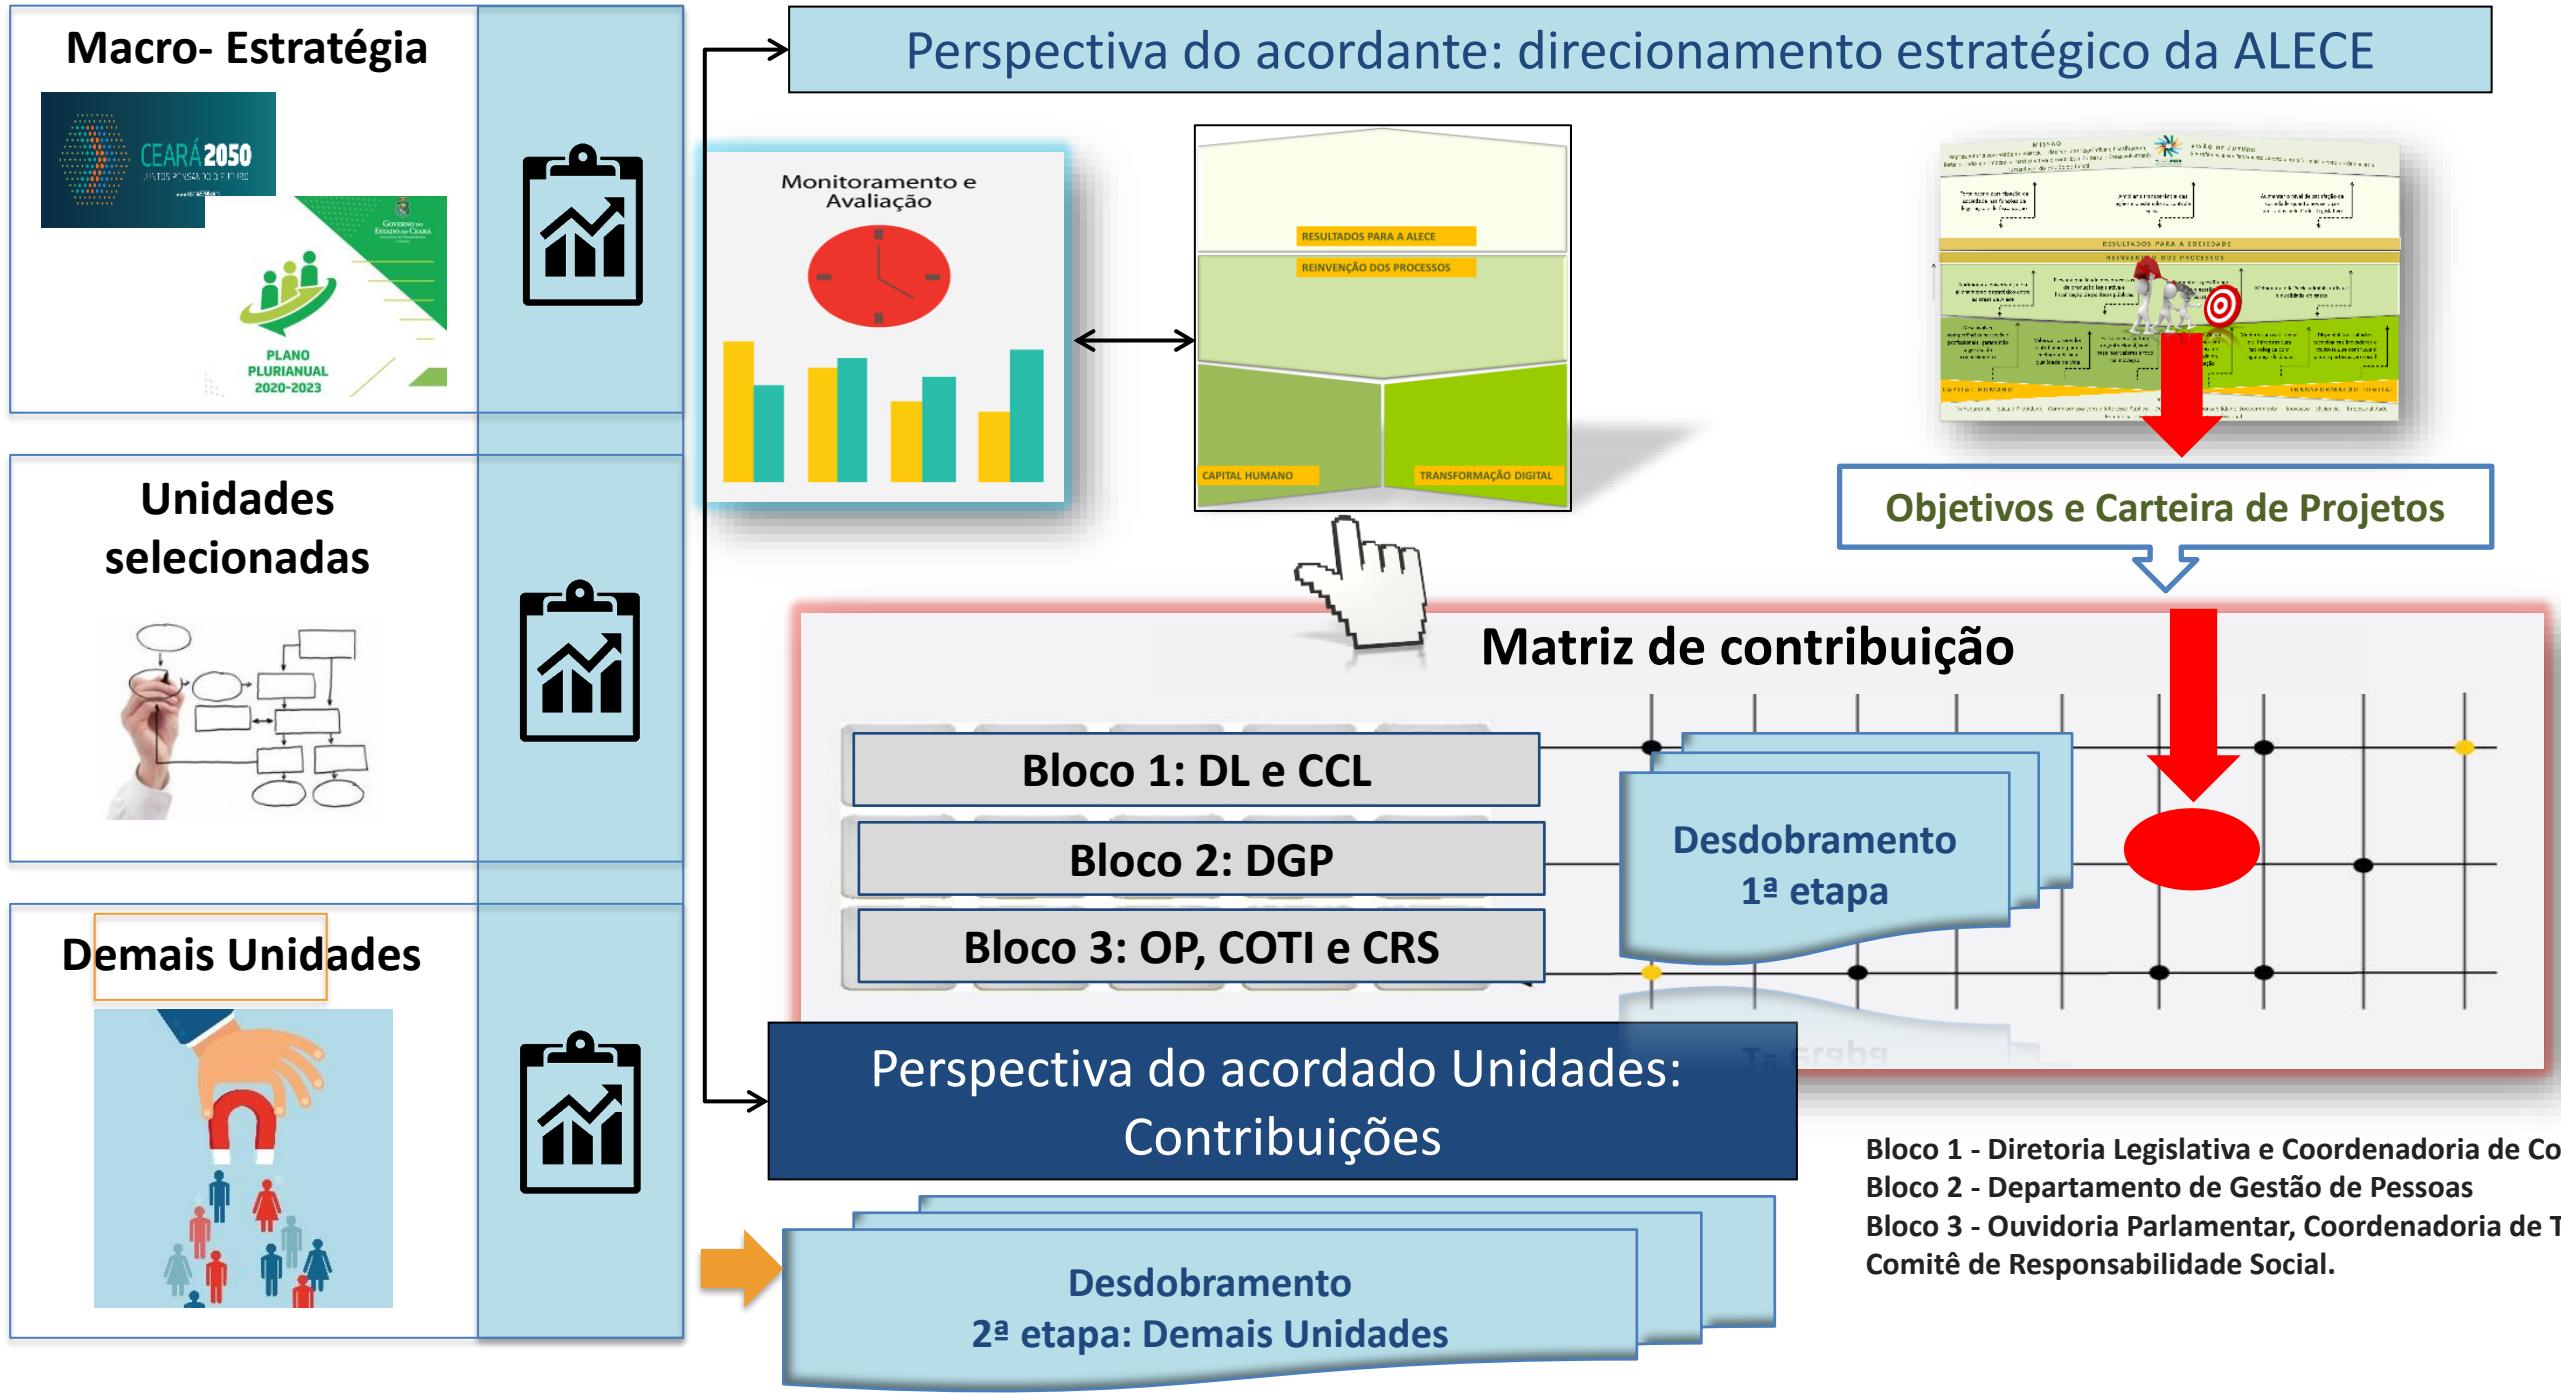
Macro- Estratégia

CEARÁ 2050

PLANO PLURIANUAL 2020-2023

Unidades selecionadas

Demais Unidades

Perspectiva do acordante: direcionamento estratégico da ALECE

Monitoramento e Avaliação

RESULTADOS PARA A ALECE

REINVENÇÃO DOS PROCESSOS

CAPITAL HUMANO

TRANSFORMAÇÃO DIGITAL

Objetivos e Carteira de Projetos

Matriz de contribuição

Bloco 1: DL e CCL

Bloco 2: DGP

Bloco 3: OP, COTI e CRS

Desdobramento
1ª etapa

Perspectiva do acordado Unidades: Contribuições

Desdobramento
2ª etapa: Demais Unidades

Bloco 1 - Diretoria Legislativa e Coordenadoria de Co
Bloco 2 - Departamento de Gestão de Pessoas
Bloco 3 - Ouvidoria Parlamentar, Coordenadoria de T
Comitê de Responsabilidade Social.